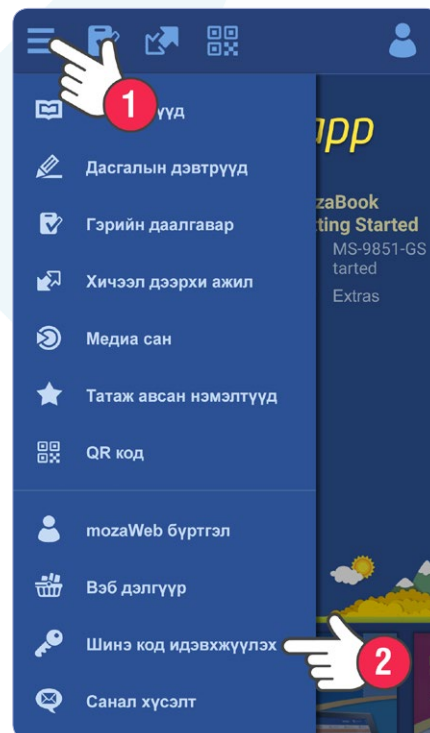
1
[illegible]үүд
Дасгалын дэвтрүүд
Гэрийн даалгавар
Хичээл дээрхи ажил
Медиа сан
Татаж авсан нэмэлтүүд
QR код
mozaWeb бүртгэл
Вэб дэлгүүр
Шинэ код идэвхжүүлэх
Санал хүсэлт
2

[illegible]pp
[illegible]zaBook
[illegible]ting Started
MS-9851-GS
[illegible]tarted
Extras